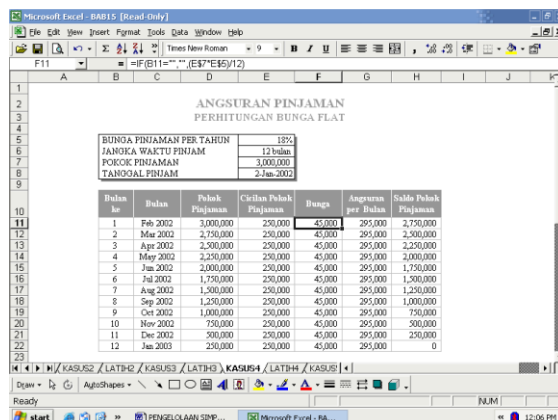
Microsoft Excel - BAB15 [Read-Only]

File Edit View Insert Format Tools Data Window Help

Times New Roman 9 B I U

F11 = =IF(B11="","",(E$7*E$5)/12)

A B C D E F G H I J K

ANGSURAN PINJAMAN
PERHITUNGAN BUNGA FLAT

| BUNGA PINJAMAN PER TAHUN | 18% |
|---|---|
| JANGKA WAKTU PINJAM | 12 bulan |
| POKOK PINJAMAN | 3,000,000 |
| TANGGAL PINJAM | 2-Jan-2002 |

| Bulan ke | Bulan | Pokok Pinjaman | Cicilan Pokok Pinjaman | Bunga | Angsuran per Bulan | Saldo Pokok Pinjaman |
|---|---|---|---|---|---|---|
| 1 | Feb 2002 | 3,000,000 | 250,000 | 45,000 | 295,000 | 2,750,000 |
| 2 | Mar 2002 | 2,750,000 | 250,000 | 45,000 | 295,000 | 2,500,000 |
| 3 | Apr 2002 | 2,500,000 | 250,000 | 45,000 | 295,000 | 2,250,000 |
| 4 | May 2002 | 2,250,000 | 250,000 | 45,000 | 295,000 | 2,000,000 |
| 5 | Jun 2002 | 2,000,000 | 250,000 | 45,000 | 295,000 | 1,750,000 |
| 6 | Jul 2002 | 1,750,000 | 250,000 | 45,000 | 295,000 | 1,500,000 |
| 7 | Aug 2002 | 1,500,000 | 250,000 | 45,000 | 295,000 | 1,250,000 |
| 8 | Sep 2002 | 1,250,000 | 250,000 | 45,000 | 295,000 | 1,000,000 |
| 9 | Oct 2002 | 1,000,000 | 250,000 | 45,000 | 295,000 | 750,000 |
| 10 | Nov 2002 | 750,000 | 250,000 | 45,000 | 295,000 | 500,000 |
| 11 | Dec 2002 | 500,000 | 250,000 | 45,000 | 295,000 | 250,000 |
| 12 | Jan 2003 | 250,000 | 250,000 | 45,000 | 295,000 | 0 |

KASUS2 / LATIH2 / LATIH3 / KASUS4 / LATIH4 / KASUS!

Draw AutoShapes

Ready NUM

start PENGELOLAAN SIMP... Microsoft Excel - BA... 12:06 PM